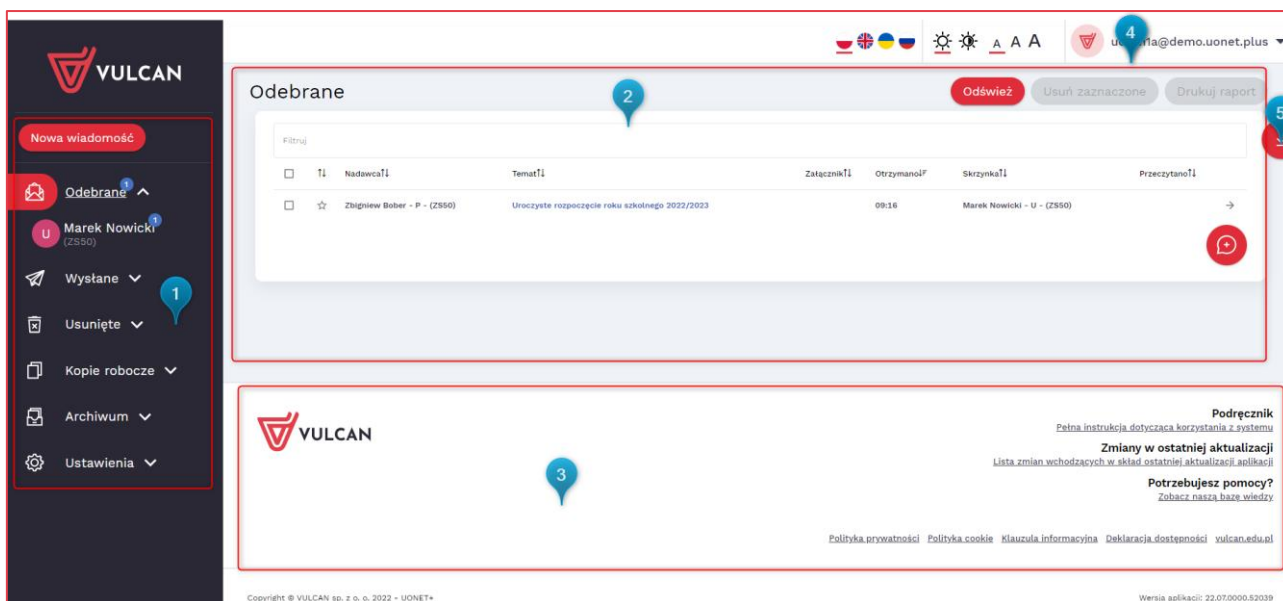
VULCAN

Nowa wiadomość

Odebrane 1

U Marek Nowicki 1 (ZS50)

Wysłane

Usunięte

Kopie robocze

Archiwum

Ustawienia

1

A A A

4

u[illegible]a@demo.uonet.plus

Odebrane

2

Odśwież Usuń zaznaczone Drukuj raport

5

Filtruj

| | | Nadawca | Temat | Załącznik | Otrzymano | Skrzynka | Przeczytano |
|---|---|---|---|---|---|---|---|
| ☐ | ☆ | Zbigniew Bober - P - (ZS50) | Uroczyste rozpoczęcie roku szkolnego 2022/2023 | | 09:16 | Marek Nowicki - U - (ZS50) | → |

VULCAN

3

Podręcznik
Pełna instrukcja dotycząca korzystania z systemu

Zmiany w ostatniej aktualizacji
Lista zmian wchodzących w skład ostatniej aktualizacji aplikacji

Potrzebujesz pomocy?
Zobacz naszą bazę wiedzy

Polityka prywatności Polityka cookie Klauzula informacyjna Deklaracja dostępności vulcan.edu.pl

Copyright © VULCAN sp. z o. o. 2022 - UONET+

Wersja aplikacji: 22.07.0000.52039